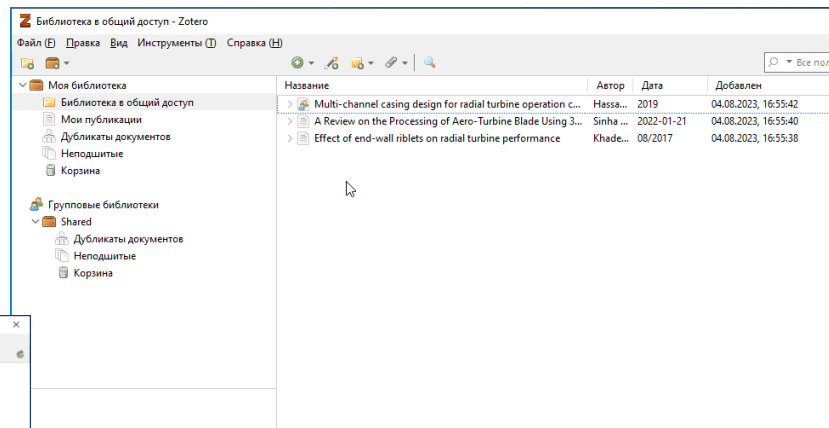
Библиотека в общий доступ - Zotero

Файл (F) Правка Вид Инструменты (T) Справка (H)

Все пол

Моя библиотека
Библиотека в общий доступ
Мои публикации
Дубликаты документов
Неподшитые
Корзина

Групповые библиотеки
Shared
Дубликаты документов
Неподшитые
Корзина

| Название | Автор | Дата | Добавлен |
|---|---|---|---|
| Multi-channel casing design for radial turbine operation c... | Hassa... | 2019 | 04.08.2023, 16:55:42 |
| A Review on the Processing of Aero-Turbine Blade Using 3... | Sinha ... | 2022-01-21 | 04.08.2023, 16:55:40 |
| Effect of end-wall riblets on radial turbine performance | Khade... | 08/2017 | 04.08.2023, 16:55:38 |

×